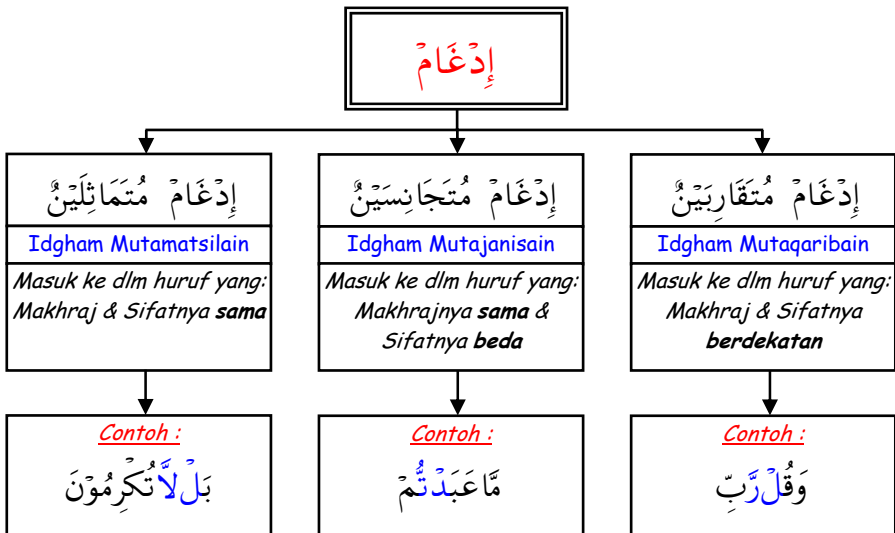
إِدْغَامْ

إِدْغَامْ مُتَمَاثِلَيْنُ
Idgham Mutamatsilain
Masuk ke dlm huruf yang: Makhraj & Sifatnya sama

إِدْغَامْ مُتَجَانِسَيْنُ
Idgham Mutajanisain
Masuk ke dlm huruf yang: Makhrajnya sama & Sifatnya beda

إِدْغَامْ مُتَقَارِبَيْنُ
Idgham Mutaqaribain
Masuk ke dlm huruf yang: Makhraj & Sifatnya berdekatan

Contoh :
بَلْ لَّا تُكْرِمُوْنَ

Contoh :
مَّا عَبَدْتُّمْ

Contoh :
وَقُلْ رَّبِّ